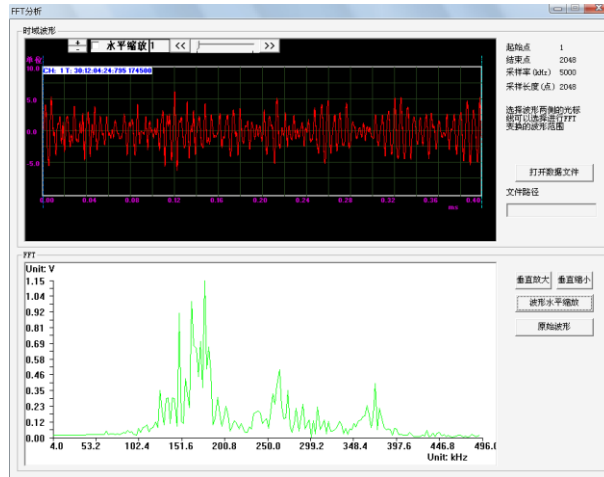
FFT分析

时域波形

水平缩放1

<<

>>

单位

CH: 1 T: 30:12:04:24:795 174500

10.0

5.0

0.0

-5.0

0.00

0.04

0.08

0.12

0.16

0.20

0.24

0.28

0.32

0.36

0.40

ms

起始点 1

结束点 2048

采样率 (kHz) 5000

采样长度 (点) 2048

选择波形两侧的光标线可以选择进行FFT变换的波形范围

打开数据文件

文件路径

FFT

Unit: V

1.15

1.04

0.92

0.81

0.69

0.58

0.46

0.35

0.23

0.12

0.00

4.0

53.2

102.4

151.6

200.8

250.0

299.2

348.4

397.6

446.8

496.0

Unit: kHz

垂直放大

垂直缩小

波形水平缩放

原始波形